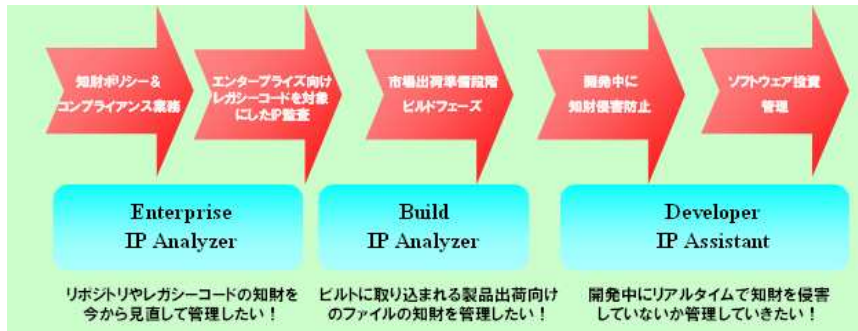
知財ポリシー＆コンプライアンス業務

エンタープライズ向けレガシーコードを対象にしたIP監査

市場出荷準備段階ビルドフェーズ

開発中に知財侵害防止

ソフトウェア設置管理

Enterprise IP Analyzer

Build IP Analyzer

Developer IP Assistant

リポジトリやレガシーコードの知財を今から見直して管理したい！

ビルドに取り込まれる製品出荷向けのファイルの知財を管理したい！

開発中にリアルタイムで知財を侵害していないか管理していきたい！